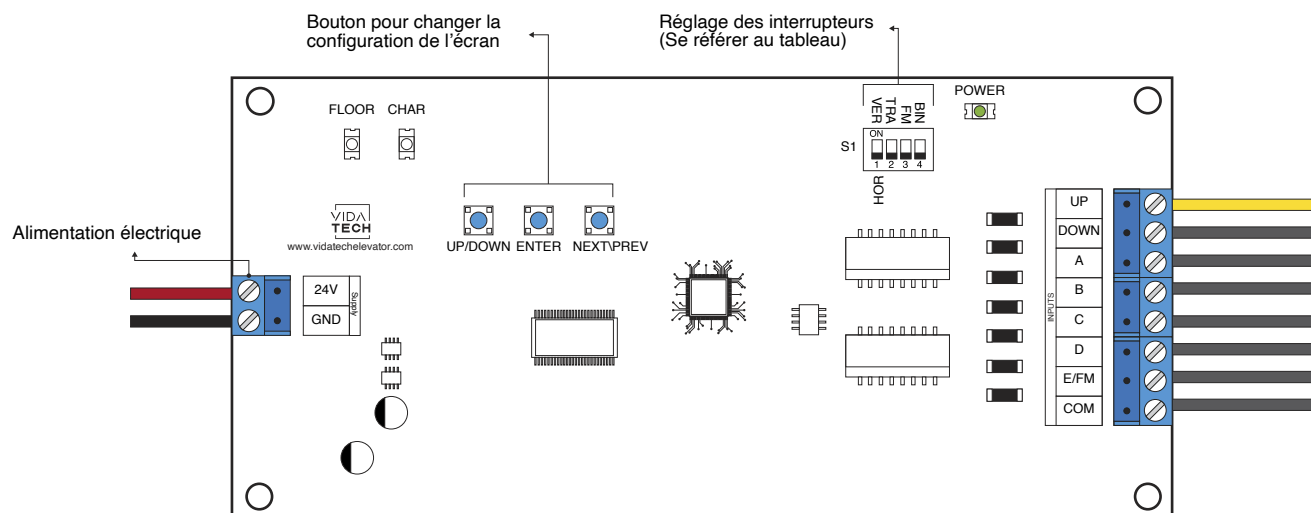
Bouton pour changer la configuration de l’écran

Réglage des interrupteurs (Se référer au tableau)

POWER

VER TRA FM BIN

ON
1 2 3 4

S1

HOR

FLOOR CHAR

VIDA TECH
www.vidatechelevator.com

UP/DOWN ENTER NEXT\PREV

Alimentation électrique

24V
GND
Supply

UP
DOWN
A
B
C
D
E/FM
COM
INPUTS